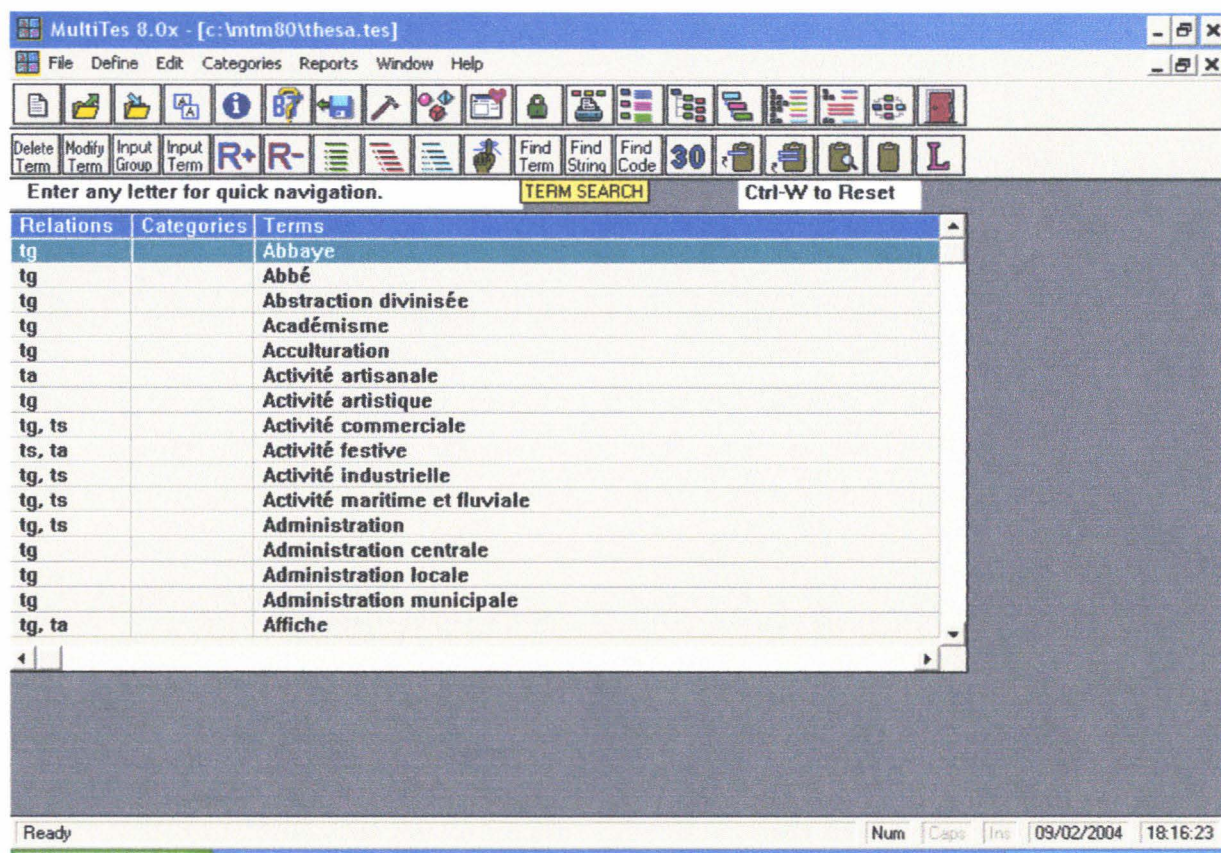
MultiTes 8.0x - [c:\mtm80\thesa.tes]

File Define Edit Categories Reports Window Help

Delete Term Modify Term Input Group Input Term R+ R- Find Term Find String Find Code 30 L

Enter any letter for quick navigation. TERM SEARCH Ctrl-W to Reset

| Relations | Categories | Terms |
|---|---|---|
| tg | | Abbaye |
| tg | | Abbé |
| tg | | Abstraction divinisée |
| tg | | Académisme |
| tg | | Acculturation |
| ta | | Activité artisanale |
| tg | | Activité artistique |
| tg, ts | | Activité commerciale |
| ts, ta | | Activité festive |
| tg, ts | | Activité industrielle |
| tg, ts | | Activité maritime et fluviale |
| tg, ts | | Administration |
| tg | | Administration centrale |
| tg | | Administration locale |
| tg | | Administration municipale |
| tg, ta | | Affiche |

Ready Num Caps Ins 09/02/2004 18:16:23